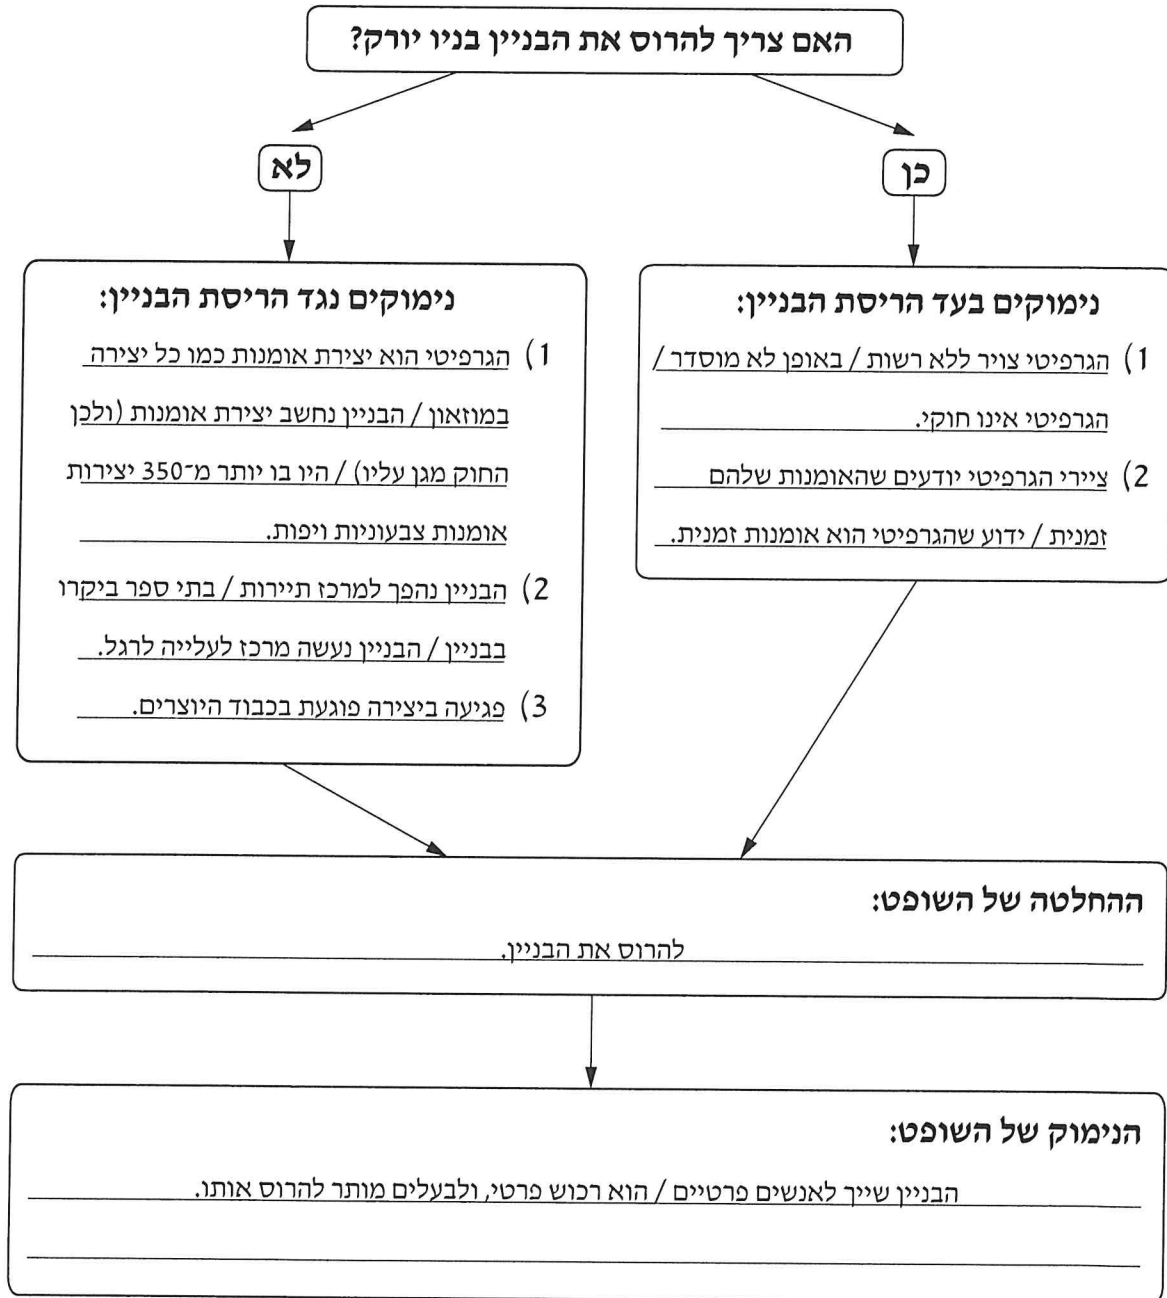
האם צריך להרוס את הבניין בניו יורק?

כן

לא

נימוקים בעד הריסת הבניין:

1) הגרפיטי צויר ללא רשות / באופן לא מוסדר / הגרפיטי אינו חוקי.

2) ציירי הגרפיטי יודעים שהאומנות שלהם זמנית / ידוע שהגרפיטי הוא אומנות זמנית.

נימוקים נגד הריסת הבניין:

1) הגרפיטי הוא יצירת אומנות כמו כל יצירה במוזאון / הבניין נחשב יצירת אומנות (ולכן החוק מגן עליו) / היו בו יותר מ־350 יצירות אומנות צבעוניות ויפות.

2) הבניין נהפך למרכז תיירות / בתי ספר ביקרו בבניין / הבניין נעשה מרכז לעלייה לרגל.

3) פגיעה ביצירה פוגעת בכבוד היוצרים.

ההחלטה של השופט:

להרוס את הבניין.

הנימוק של השופט:

הבניין שייך לאנשים פרטיים / הוא רכוש פרטי, ולבעלים מותר להרוס אותו.